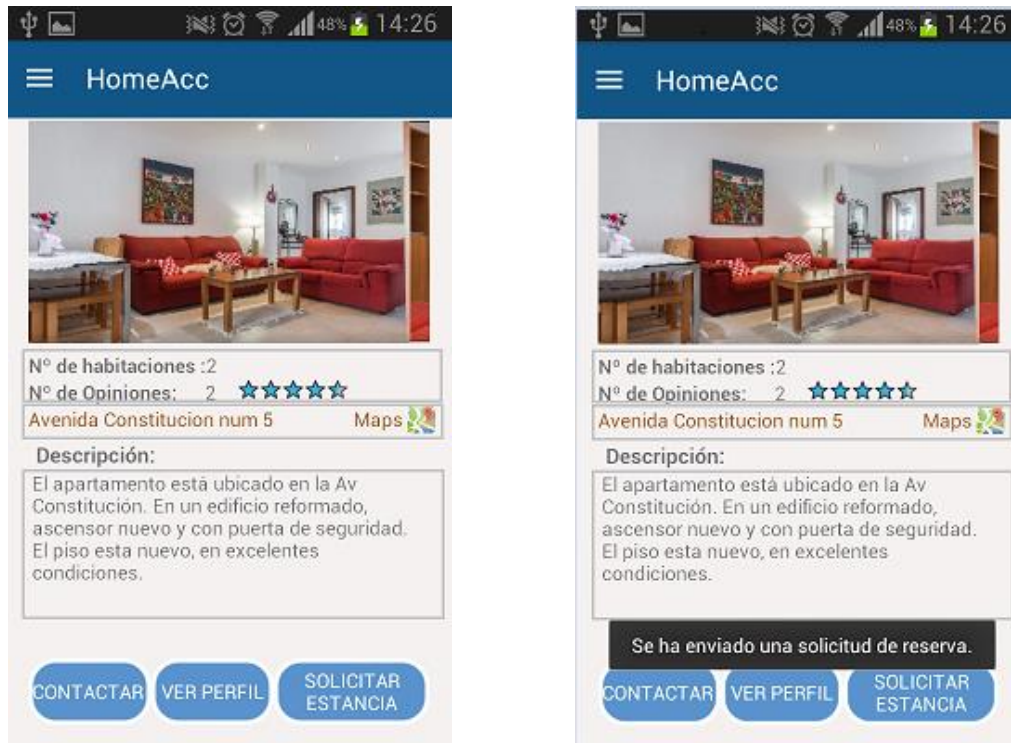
48% 14:26

HomeAcc

Nº de habitaciones :2
Nº de Opiniones: 2

Avenida Constitucion num 5
Maps

Descripción:

El apartamento está ubicado en la Av Constitución. En un edificio reformado, ascensor nuevo y con puerta de seguridad. El piso esta nuevo, en excelentes condiciones.

CONTACTAR
VER PERFIL
SOLICITAR ESTANCIA

48% 14:26

HomeAcc

Nº de habitaciones :2
Nº de Opiniones: 2

Avenida Constitucion num 5
Maps

Descripción:

El apartamento está ubicado en la Av Constitución. En un edificio reformado, ascensor nuevo y con puerta de seguridad. El piso esta nuevo, en excelentes condiciones.

Se ha enviado una solicitud de reserva.

CONTACTAR
VER PERFIL
SOLICITAR ESTANCIA